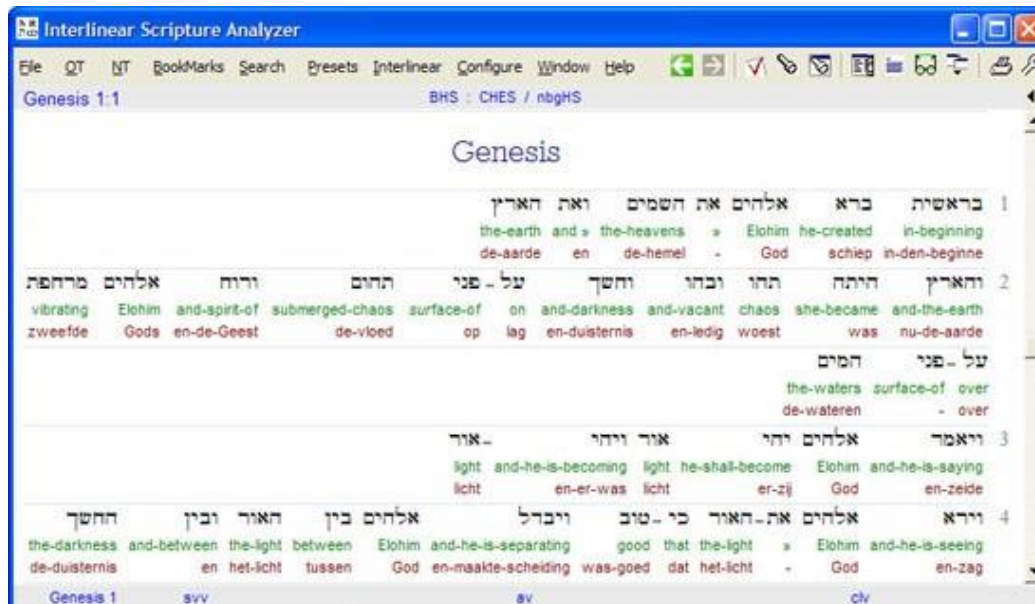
Interlinear Scripture Analyzer

File QT NT BookMarks Search Presets Interlinear Configure Window Help

Genesis 1:1 BHS : CHES / nbgHS

Genesis

1 בראשית ברא אלהים את השמים ואת הארץ
in-beginning he-created Elohim » the-heavens and » the-earth
in-den-beginne schiep God - de-hemel en de-aarde

2 והארץ היתה תהו ובהו וחשך על-פני תהום ורוח אלהים מרחפת
and-the-earth she-became chaos and-vacant and-darkness on surface-of submerged-chaos and-spirit-of Elohim vibrating
nu-de-aarde was woest en-ledig en-duisternis lag op de-vloed en-de-Geest Gods zweefde

על-פני המים
over surface-of the-waters
- over de-wateren

3 ויאמר אלהים יהי אור ויהי-אור
and-he-is-saying Elohim he-shall-become light and-he-is-becoming light
en-zeide God er-zij licht en-er-was licht

4 וירא אלהים את-האור כי-טוב ויבדל אלהים בין האור ובין החשך
and-he-is-seeing Elohim » the-light that good and-he-is-separating Elohim between the-light and-between the-darkness
en-zag God - het-licht dat was-goed en-maakte-scheiding God tussen het-licht en de-duisternis

Genesis 1 svv av clv